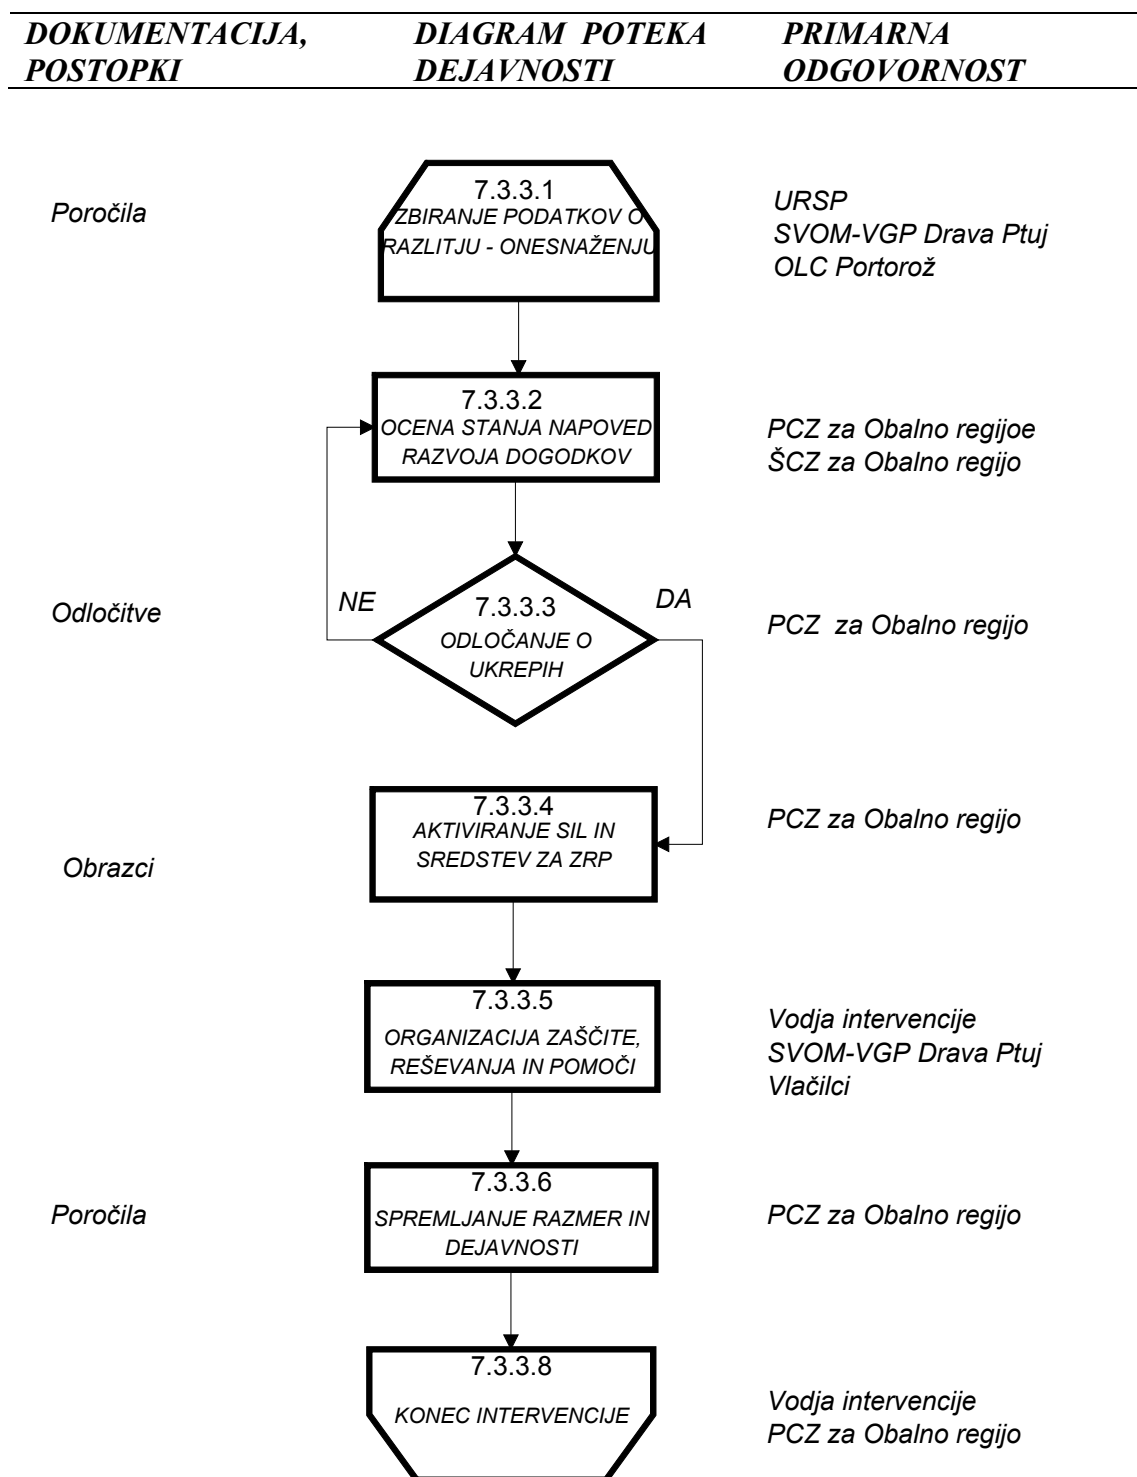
DOKUMENTACIJA, POSTOPKI

DIAGRAM POTEKA DEJAVNOSTI

PRIMARNA ODGOVORNOST

Poročila

7.3.3.1
ZBIRANJE PODATKOV O RAZLITJU - ONESNAŽENJU

URSP
SVOM-VGP Drava Ptuj
OLC Portorož

7.3.3.2
OCENA STANJA NAPOVED RAZVOJA DOGODKOV

PCZ za Obalno regijoe
ŠCZ za Obalno regijo

Odločitve

NE

7.3.3.3
ODLOČANJE O UKREPIH

DA

PCZ za Obalno regijo

7.3.3.4
AKTIVIRANJE SIL IN SREDSTEV ZA ZRP

PCZ za Obalno regijo

Obrazci

7.3.3.5
ORGANIZACIJA ZAŠČITE, REŠEVANJA IN POMOČI

Vodja intervencije
SVOM-VGP Drava Ptuj
Vlačilci

Poročila

7.3.3.6
SPREMLJANJE RAZMER IN DEJAVNOSTI

PCZ za Obalno regijo

7.3.3.8
KONEC INTERVENCIJE

Vodja intervencije
PCZ za Obalno regijo